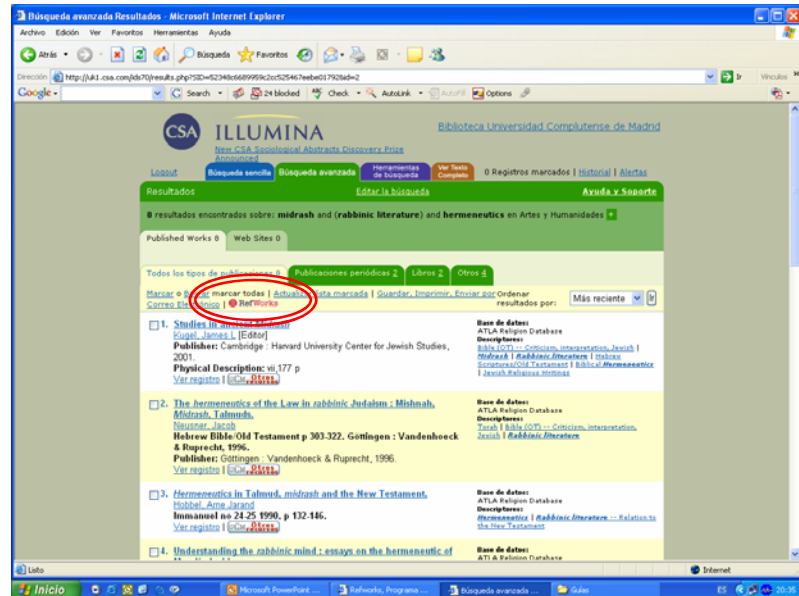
Búsqueda avanzada Resultados - Microsoft Internet Explorer

Archivo Edición Ver Favoritos Herramientas Ayuda

Atrás Búsqueda Favoritos

Dirección http://uk1.csa.com/ids70/results.php?SID=52348c6689959c2cc525467eebe017928id=2 Ir Vínculos

Google Search 24 blocked Check AutoLink AutoFill Options

CSA ILLUMINA

New CSA Sociological Abstracts Discovery Prize Announced

Biblioteca Universidad Complutense de Madrid

Logout Búsqueda sencilla Búsqueda avanzada Herramientas de búsqueda Ver Texto Completo 0 Registros marcados | Historial | Alertas

Resultados Editar la búsqueda Ayuda y Soporte

8 resultados encontrados sobre: midrash and (rabbinic literature) and hermeneutics en Artes y Humanidades

Published Works 8 Web Sites 0

Todos los tipos de publicaciones 8 Publicaciones periódicas 2 Libros 2 Otros 4

Marcar o Borrar marcar todas | Actualizar lista marcada | Guardar, Imprimir, Enviar por Correo Electrónico | RefWorks Ordenar resultados por: Más reciente

1. Studies in ancient Midrash
Kugel, James L [Editor]
Publisher: Cambridge : Harvard University Center for Jewish Studies, 2001.
Physical Description: vii,177 p
Ver registro | Otros recursos

Base de datos: ATLA Religion Database
Descriptores: Bible (OT) -- Criticism, interpretation, Jewish | Midrash | Rabbinic literature | Hebrew Scriptures/Old Testament | Biblical Hermeneutics | Jewish Religious Writings

2. The hermeneutics of the Law in rabbinic Judaism : Mishnah, Midrash, Talmuds.
Neusner, Jacob
Hebrew Bible/Old Testament p 303-322. Göttingen : Vandenhoeck & Ruprecht, 1996.
Publisher: Göttingen : Vandenhoeck & Ruprecht, 1996.
Ver registro | Otros recursos

Base de datos: ATLA Religion Database
Descriptores: Torah | Bible (OT) -- Criticism, interpretation, Jewish | Rabbinic literature

3. Hermeneutics in Talmud, midrash and the New Testament.
Hobbel, Arne Jarand
Immanuel no 24-25 1990, p 132-146.
Ver registro | Otros recursos

Base de datos: ATLA Religion Database
Descriptores: Hermeneutics | Rabbinic literature -- Relation to the New Testament

4. Understanding the rabbinic mind : essays on the hermeneutic of

Base de datos: ATLA Religion Database

Listo Internet

Inicio Microsoft PowerPoint ... Refworks, Programa ... Búsqueda avanzada ... Guías ES 20:35